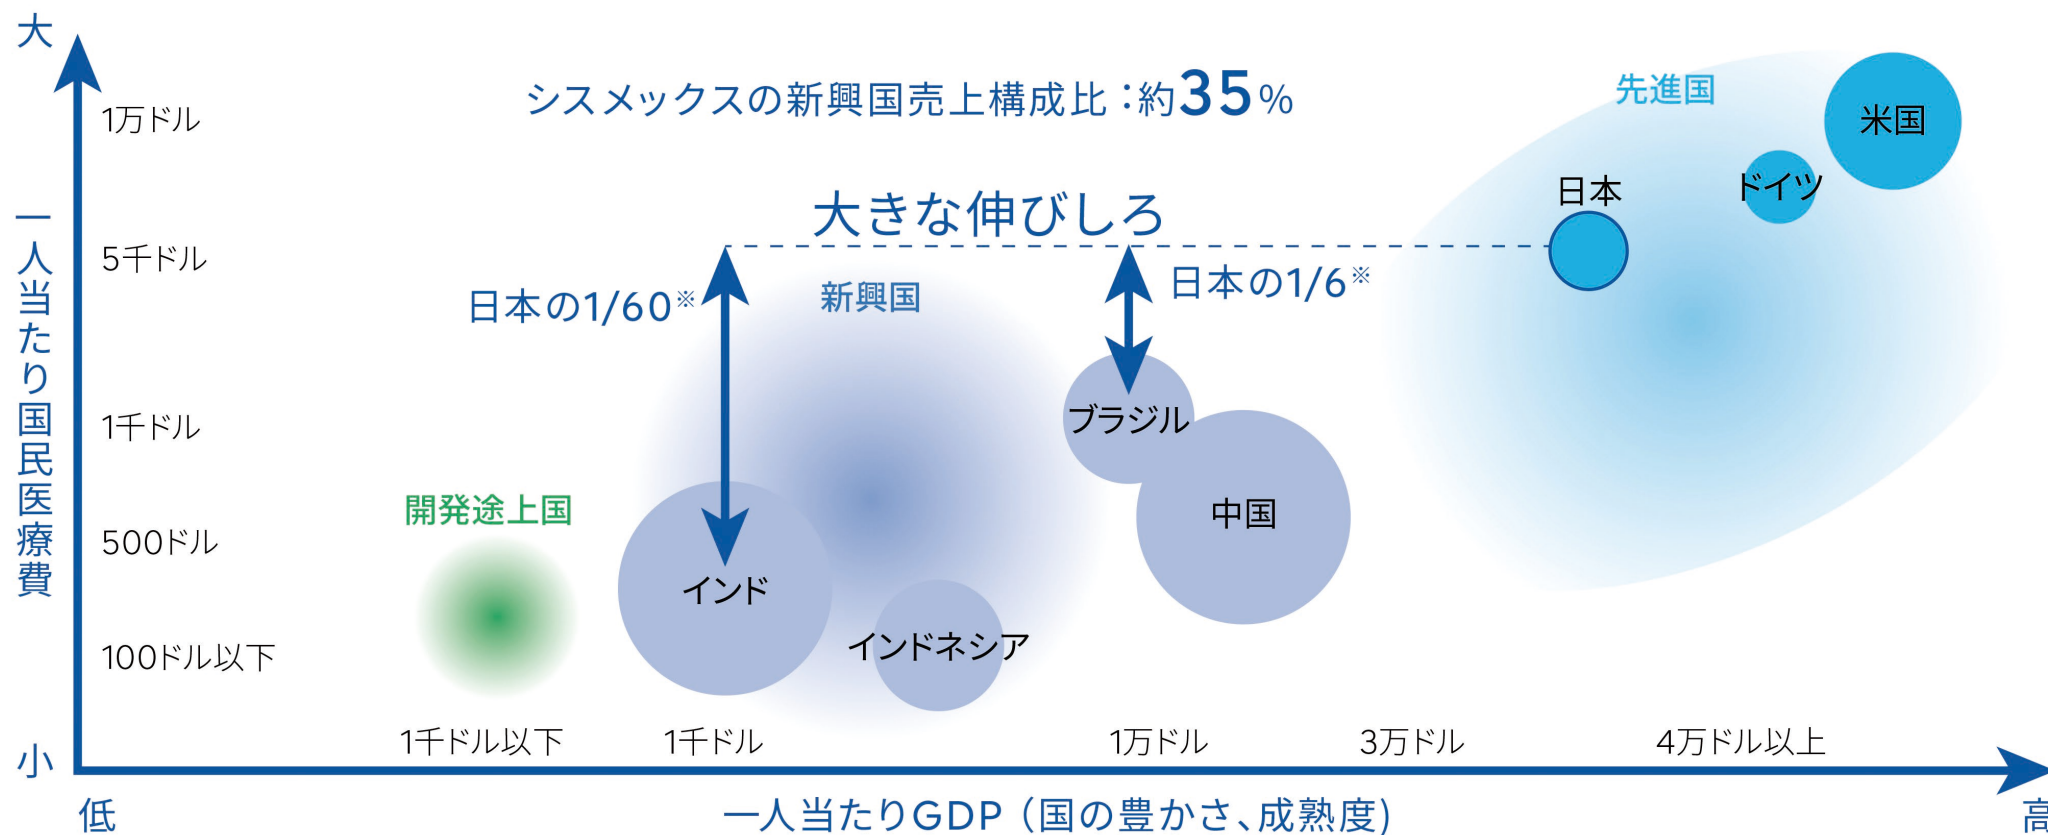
大

一人当たり国民医療費

1万ドル

5千ドル

1千ドル

500ドル

100ドル以下

小

シスメックスの新興国売上構成比：約35%

先進国

米国

日本

ドイツ

大きな伸びしろ

日本の1/60※

新興国

日本の1/6※

ブラジル

中国

開発途上国

インド

インドネシア

1千ドル以下　1千ドル　1万ドル　3万ドル　4万ドル以上

低

一人当たりGDP（国の豊かさ、成熟度）

高